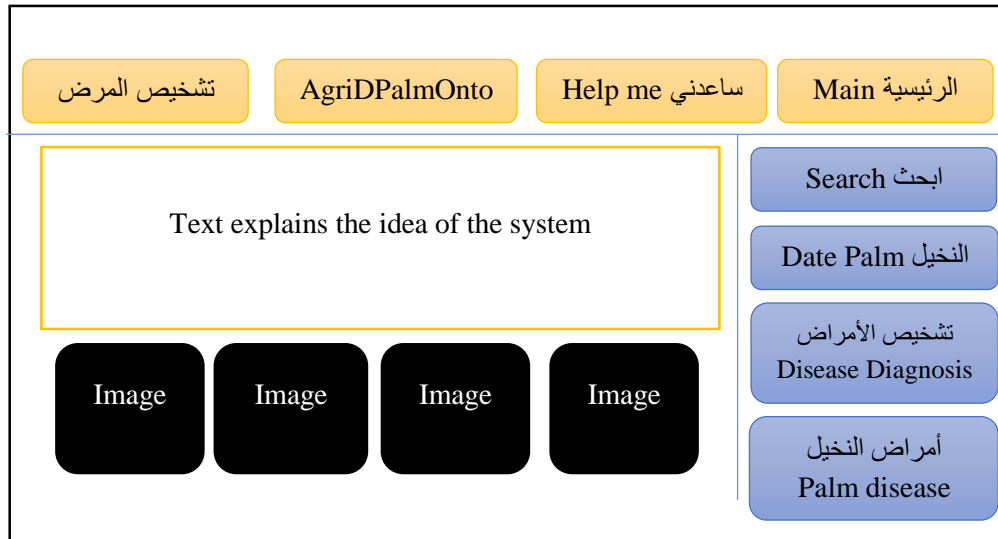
الرئيسية Main

ساعدني Help me

AgriDPalmOnto

تشخيص المرض

ابحث Search

النخيل Date Palm

تشخيص الأمراض
Disease Diagnosis

أمراض النخيل
Palm disease

Text explains the idea of the system

Image

Image

Image

Image